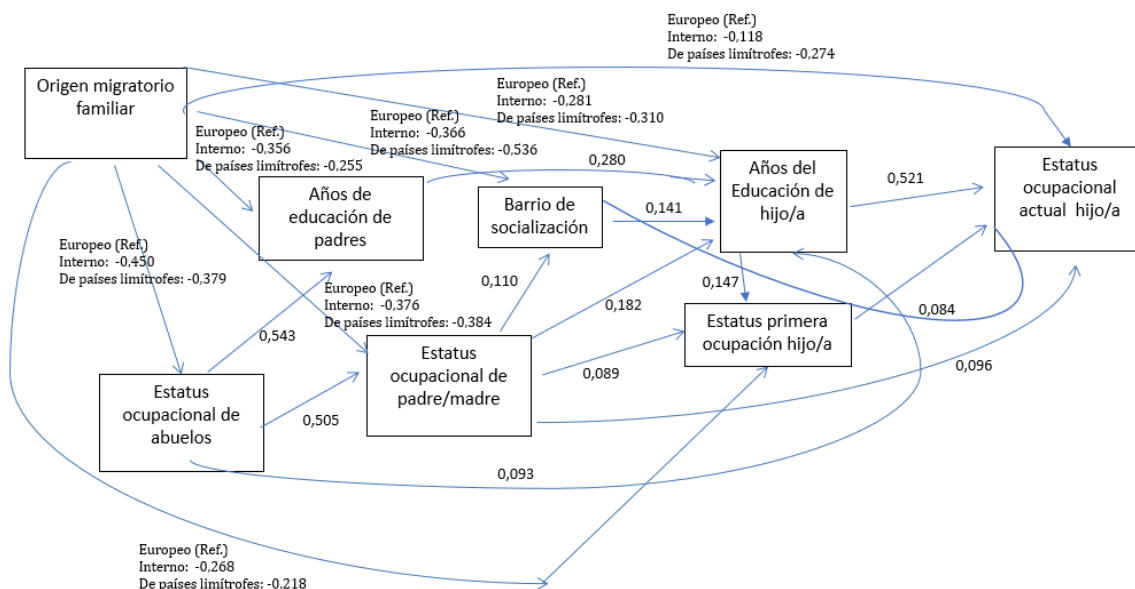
Europeo (Ref.)
Interno: -0,118
De países limítrofes: -0,274

Origen migratorio familiar

Europeo (Ref.)
Interno: -0,281
De países limítrofes: -0,310

Europeo (Ref.)
Interno: -0,366
De países limítrofes: -0,536

Europeo (Ref.)
Interno: -0,356
De países limítrofes: -0,255

0,280

Años del Educación de hijo/a

0,521

Estatus ocupacional actual hijo/a

Años de educación de padres

Barrio de socialización

0,141

Europeo (Ref.)
Interno: -0,450
De países limítrofes: -0,379

0,110

Europeo (Ref.)
Interno: -0,376
De países limítrofes: -0,384

0,182

0,147

0,084

0,543

Estatus primera ocupación hijo/a

Estatus ocupacional de padre/madre

0,089

0,096

Estatus ocupacional de abuelos

0,505

0,093

Europeo (Ref.)
Interno: -0,268
De países limítrofes: -0,218